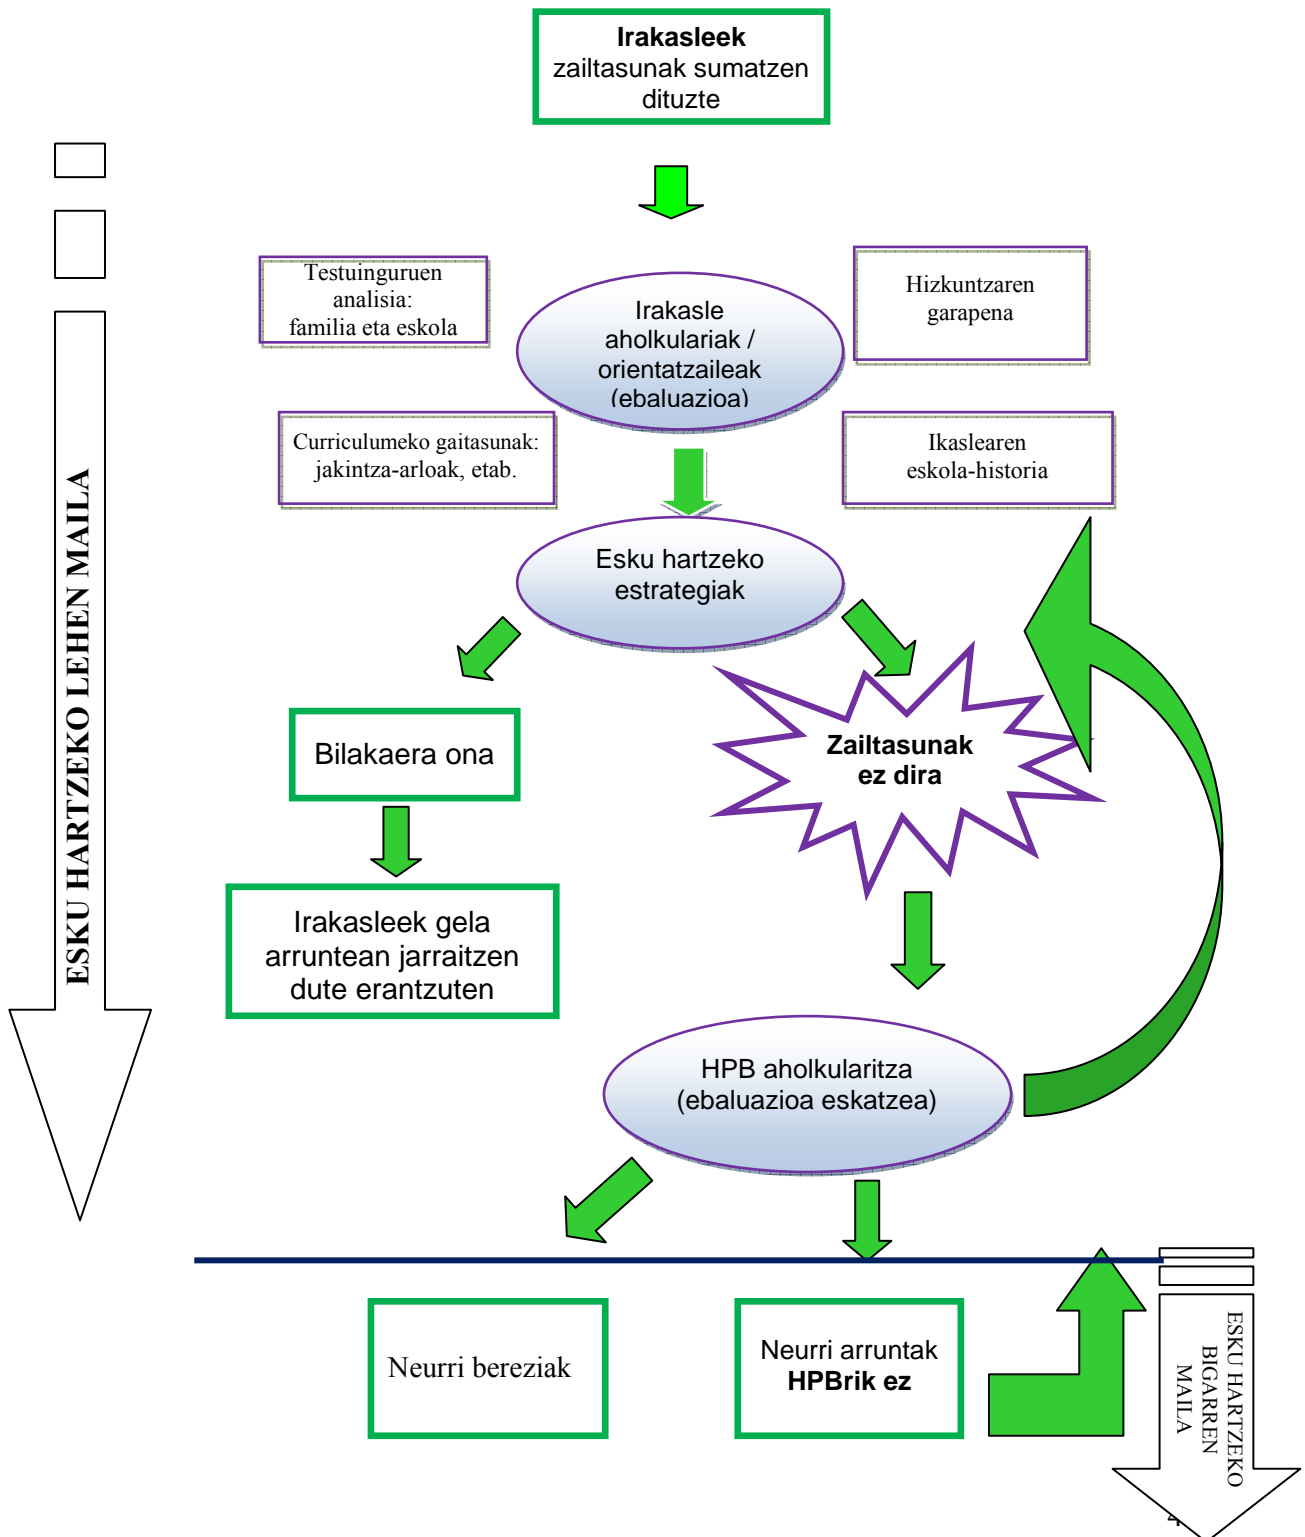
**Irakasleek** zailtasunak sumatzen dituzte

Testuinguruen analisia: familia eta eskola

Irakasle aholkulariak / orientatzaileak (ebaluazioa)

Hizkuntzaren garapena

Curriculumeko gaitasunak: jakintza-arloak, etab.

Ikaslearen eskola-historia

ESKU HARTZEKO LEHEN MAILA

Esku hartzeko estrategiak

Bilakaera ona

**Zailtasunak ez dira**

Irakasleek gela arruntean jarraitzen dute erantzuten

HPB aholkularitza (ebaluazioa eskatzea)

Neurri bereziak

Neurri arruntak **HPBrik ez**

ESKU HARTZEKO BIGARREN MAILA